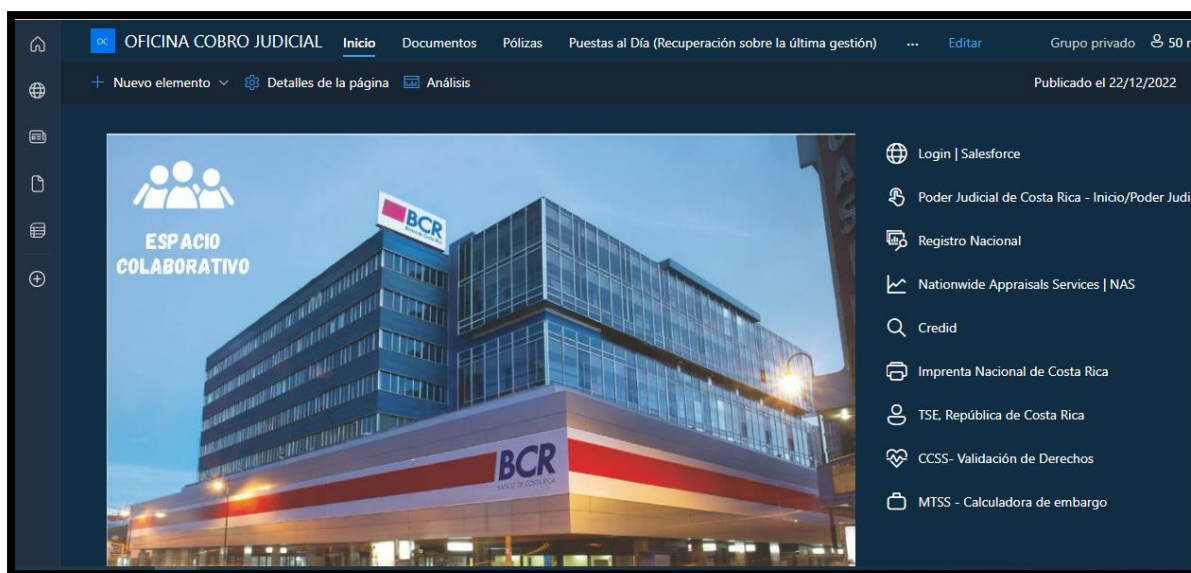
OC OFICINA COBRO JUDICIAL Inicio Documentos Pólizas Puestas al Día (Recuperación sobre la última gestión) ... Editar Grupo privado 50 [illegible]

+ Nuevo elemento Detalles de la página Análisis Publicado el 22/12/2022

ESPACIO COLABORATIVO

BCR

BCR

Login | Salesforce

Poder Judicial de Costa Rica - Inicio/Poder Judi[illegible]

Registro Nacional

Nationwide Appraisals Services | NAS

Credid

Imprenta Nacional de Costa Rica

TSE, República de Costa Rica

CCSS- Validación de Derechos

MTSS - Calculadora de embargo